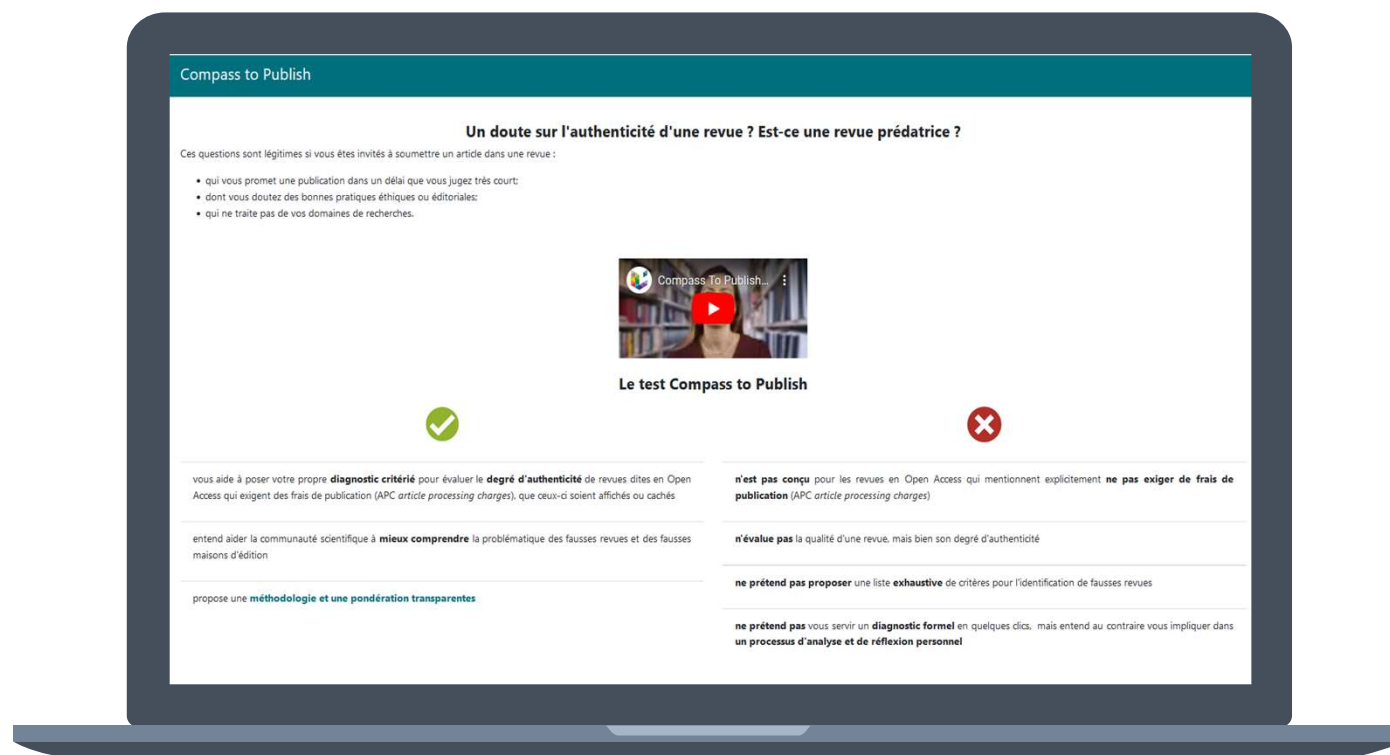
Compass to Publish

Un doute sur l'authenticité d'une revue ? Est-ce une revue prédatrice ?

Ces questions sont légitimes si vous êtes invités à soumettre un article dans une revue :

- qui vous promet une publication dans un délai que vous jugez très court;
- dont vous doutez des bonnes pratiques éthiques ou éditoriales;
- qui ne traite pas de vos domaines de recherches.

Compass To Publish...

Le test Compass to Publish

vous aide à poser votre propre diagnostic critérié pour évaluer le degré d'authenticité de revues dites en Open Access qui exigent des frais de publication (APC article processing charges), que ceux-ci soient affichés ou cachés

entend aider la communauté scientifique à mieux comprendre la problématique des fausses revues et des fausses maisons d'édition

propose une méthodologie et une pondération transparentes

n'est pas conçu pour les revues en Open Access qui mentionnent explicitement ne pas exiger de frais de publication (APC article processing charges)

n'évalue pas la qualité d'une revue, mais bien son degré d'authenticité

ne prétend pas proposer une liste exhaustive de critères pour l'identification de fausses revues

ne prétend pas vous servir un diagnostic formel en quelques clics, mais entend au contraire vous impliquer dans un processus d'analyse et de réflexion personnel